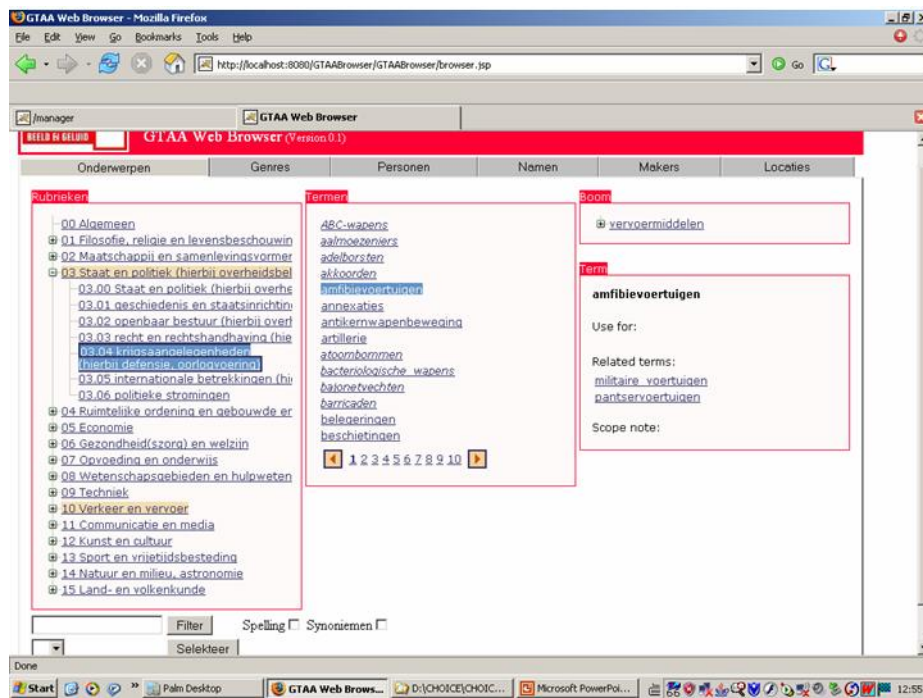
GTAA Web Browser - Mozilla Firefox

File Edit View Go Bookmarks Tools Help

http://localhost:8080/GTAABrowser/GTAABrowser/browser.jsp

Go

/manager

GTAA Web Browser

BEELD EN GELUID

GTAA Web Browser (Version 0.1)

| Onderwerpen | Genres | Personen | Namen | Makers | Locaties |
|---|---|---|---|---|---|

Rubrieken

00 Algemeen
01 Filosofie, religie en levensbeschouwin
02 Maatschappij en samenlevingsvormer
03 Staat en politiek (hierbij overheidsbel
03.00 Staat en politiek (hierbij overhe
03.01 geschiedenis en staatsinrichtin
03.02 openbaar bestuur (hierbij overl
03.03 recht en rechtshandhaving (hie
03.04 krijgsaangelegenheden (hierbij defensie, oorlogvoering)
03.05 internationale betrekkingen (hi
03.06 politieke stromingen
04 Ruimtelijke ordening en gebouwde er
05 Economie
06 Gezondheid(szorg) en welzijn
07 Opvoeding en onderwijs
08 Wetenschapsgebieden en hulpweten
09 Techniek
10 Verkeer en vervoer
11 Communicatie en media
12 Kunst en cultuur
13 Sport en vrijetijdsbesteding
14 Natuur en milieu, astronomie
15 Land- en volkenkunde

Termen

ABC-wapens
aalmoezeniers
adelborsten
akkoorden
amfibievoertuigen
annexaties
antikernwapenbeweging
artillerie
atoombommen
bacteriologische wapens
bajonetvechten
barricaden
belegeringen
beschietingen

1 2 3 4 5 6 7 8 9 10

Boom

vervoermiddelen

Term

amfibievoertuigen

Use for:

Related terms:
militaire voertuigen
pantservoertuigen

Scope note:

Filter Spelling Synoniemen

Selekteer

Done

Start Palm Desktop GTAA Web Brows... D:\CHOICE\CHOIC... Microsoft PowerPoi... 12:5